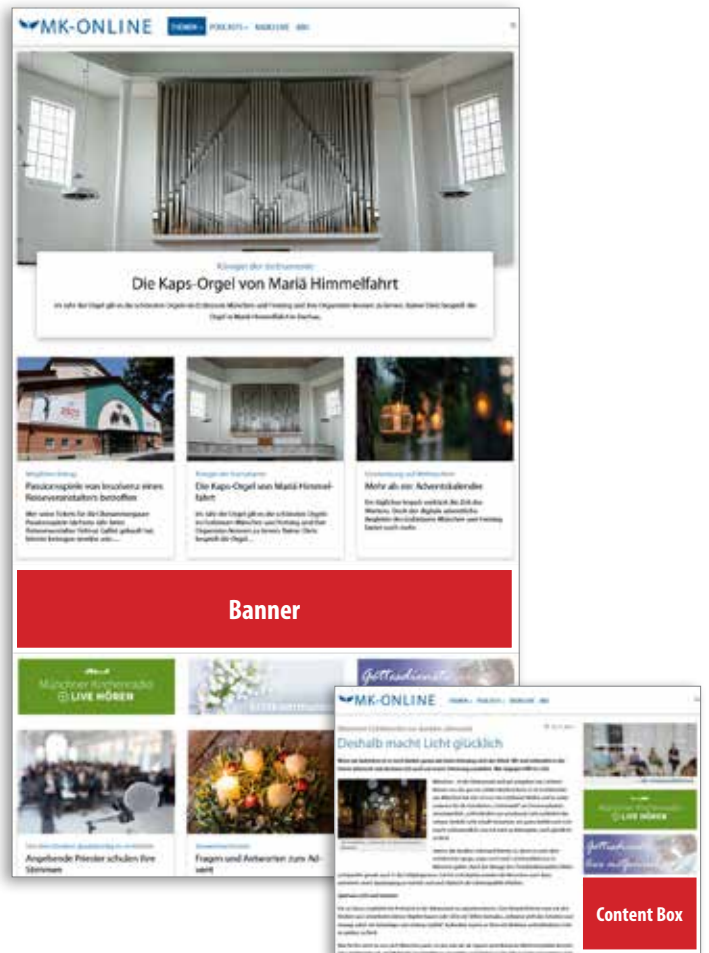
MK-ONLINE THEMEN PODCASTS RADIO/LIVE ABO

Königin der Instrumente
Die Kaps-Orgel von Mariä Himmelfahrt

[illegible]

Passionsspiele von Insolvenz eines Reiseveranstalters betroffen

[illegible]

Königin der Instrumente
Die Kaps-Orgel von Mariä Himmelfahrt

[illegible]

Mehr als ein Adventskalender

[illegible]

Banner

Münchner Kirchenradio LIVE HÖREN

Gottesdienste

Angehende Priester schulen ihre Stimmen

Fragen und Antworten zum Advent

MK-ONLINE

Deshalb macht Licht glücklich

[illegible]

Münchner Kirchenradio LIVE HÖREN

Gottesdienste

Content Box